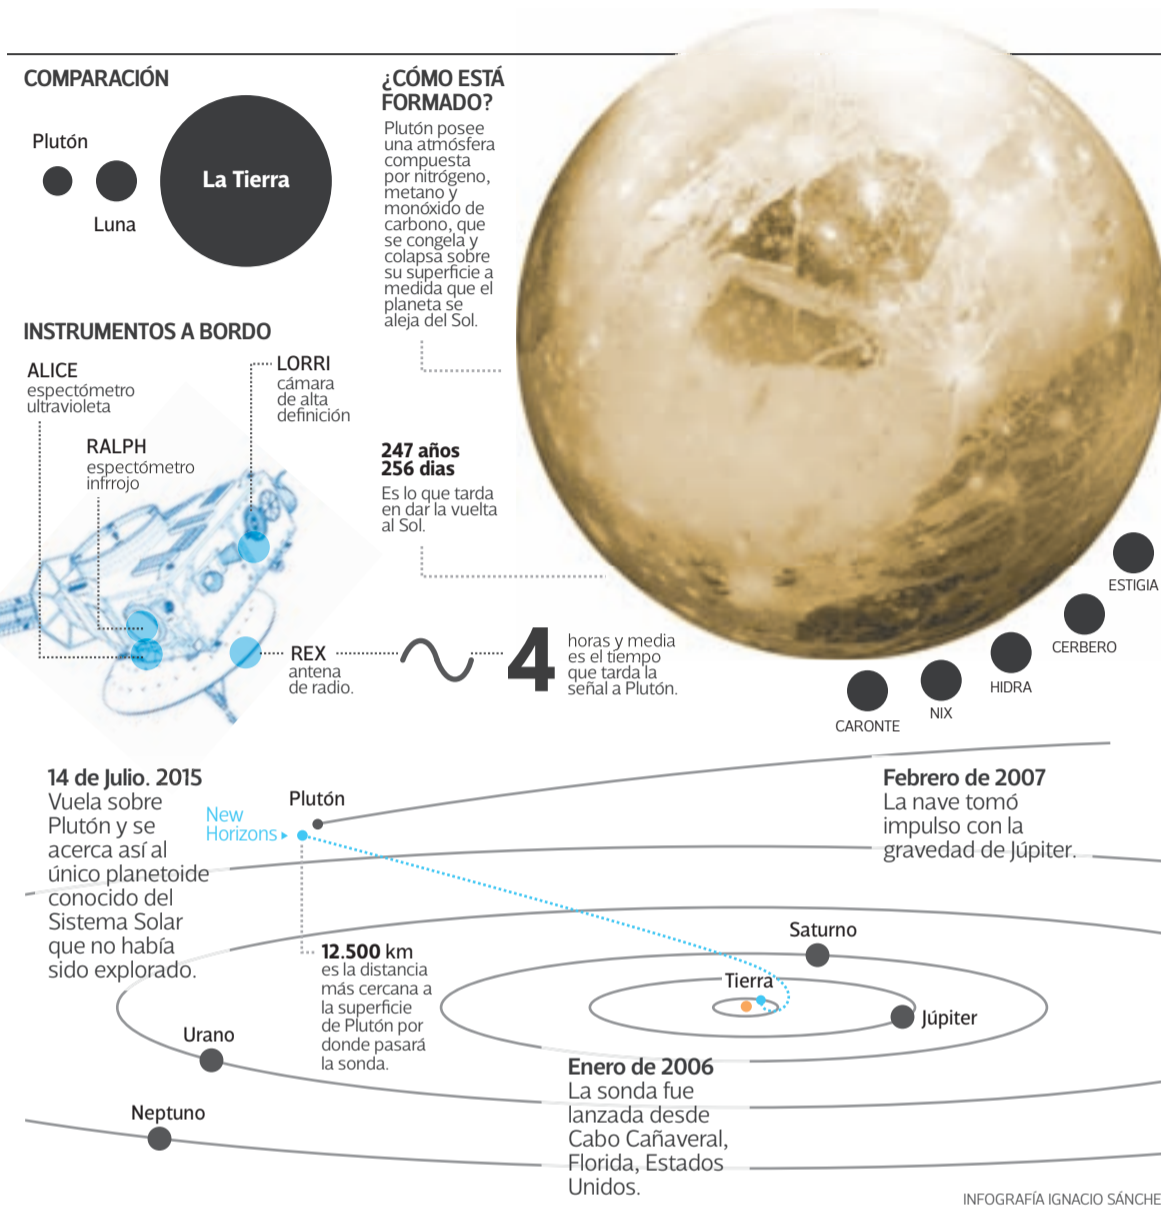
COMPARACIÓN

Plutón

La Tierra

Luna

¿CÓMO ESTÁ FORMADO?

Plutón posee una atmósfera compuesta por nitrógeno, metano y monóxido de carbono, que se congela y colapsa sobre su superficie a medida que el planeta se aleja del Sol.

INSTRUMENTOS A BORDO

ALICE
espectómetro ultravioleta

LORRI
cámara de alta definición

RALPH
espectómetro infrrojo

247 años
256 dias
Es lo que tarda en dar la vuelta al Sol.

REX
antena de radio.

4
horas y media es el tiempo que tarda la señal a Plutón.

ESTIGIA

CERBERO

HIDRA

NIX

CARONTE

14 de Julio. 2015
Vuela sobre Plutón y se acerca así al único planetoide conocido del Sistema Solar que no había sido explorado.

Plutón

New Horizons

Febrero de 2007
La nave tomó impulso con la gravedad de Júpiter.

12.500 km
es la distancia más cercana a la superficie de Plutón por donde pasará la sonda.

Saturno

Tierra

Júpiter

Urano

Neptuno

Enero de 2006
La sonda fue lanzada desde Cabo Cañaveral, Florida, Estados Unidos.

INFOGRAFÍA IGNACIO SÁNCHE